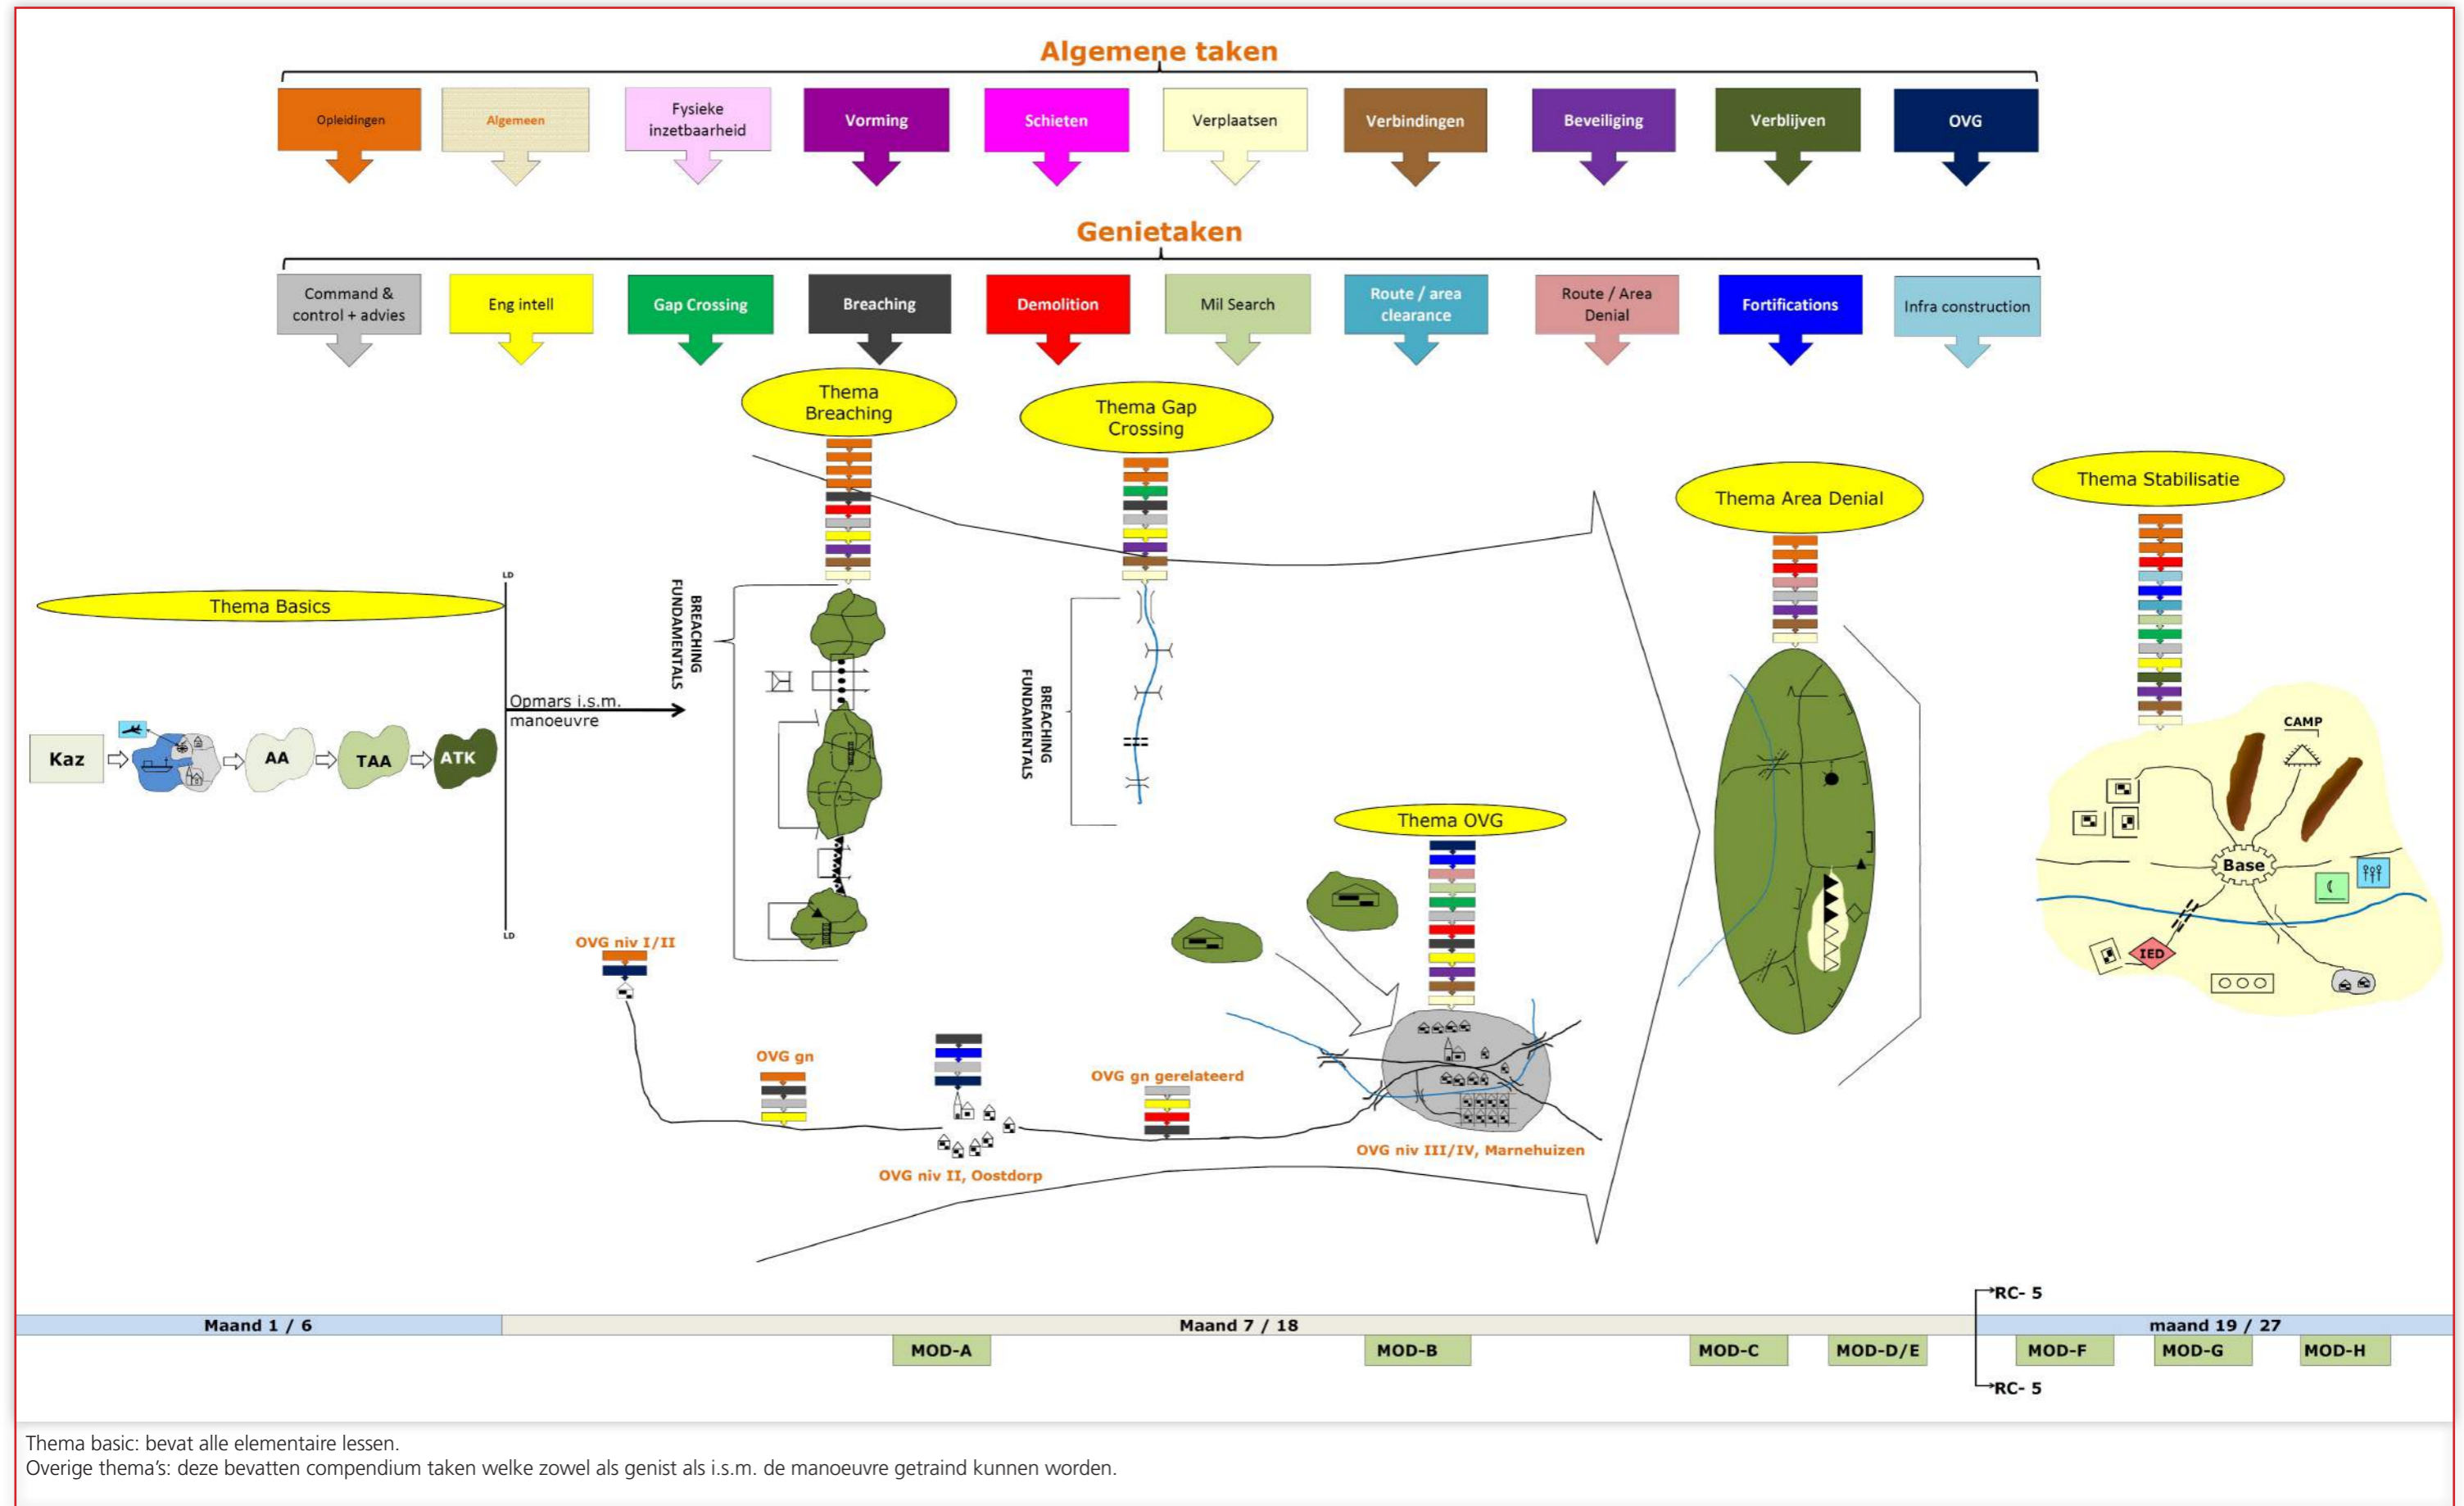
Algemene taken

Opleidingen
Algemeen
Fysieke inzetbaarheid
Vorming
Schieten
Verplaatsen
Verbindingen
Beveiliging
Verblijven
OVG

Genietaken

Command & control + advies
Eng intell
Gap Crossing
Breaching
Demolition
Mil Search
Route / area clearance
Route / Area Denial
Fortifications
Infra construction

Thema Breaching
Thema Gap Crossing
Thema Area Denial
Thema Stabilisatie
Thema Basics
Thema OVG

LD
BREACHING FUNDAMENTALS
BREACHING FUNDAMENTALS
LD

Opmars i.s.m. manoeuvre

Kaz
AA
TAA
ATK

CAMP
Base
IED

OVG niv I/II
OVG gn
OVG gn gerelateerd
OVG niv II, Oostdorp
OVG niv III/IV, Marnehuizen

RC- 5
RC- 5

| Maand 1 / 6 | Maand 7 / 18 | maand 19 / 27 |
|---|---|---|

MOD-A
MOD-B
MOD-C
MOD-D/E
MOD-F
MOD-G
MOD-H

Thema basic: bevat alle elementaire lessen.
Overige thema's: deze bevatten compendium taken welke zowel als genist als i.s.m. de manoeuvre getraind kunnen worden.